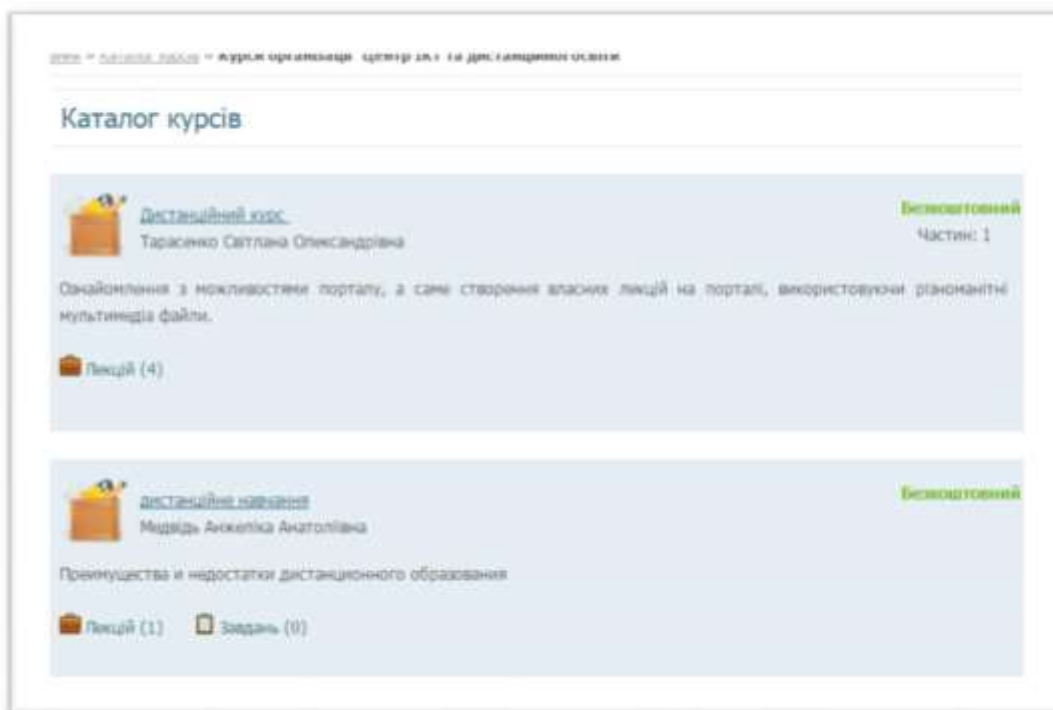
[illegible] » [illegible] » Курси організації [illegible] Центр ІКТ та дистанційної освіти

Каталог курсів

Дистанційний курс
Тарасенко Світлана Олександрівна

Безкоштовний
Частин: 1

Ознайомлення з можливостями порталу, а саме створення власних лекцій на порталі, використовуючи різноманітні мультимедіа файли.

Лекцій (4)

дистанційне навчання
Медвідь Анжеліка Анатоліївна

Безкоштовний

Преимущества и недостатки дистанционного образования

Лекцій (1) Завдань (0)